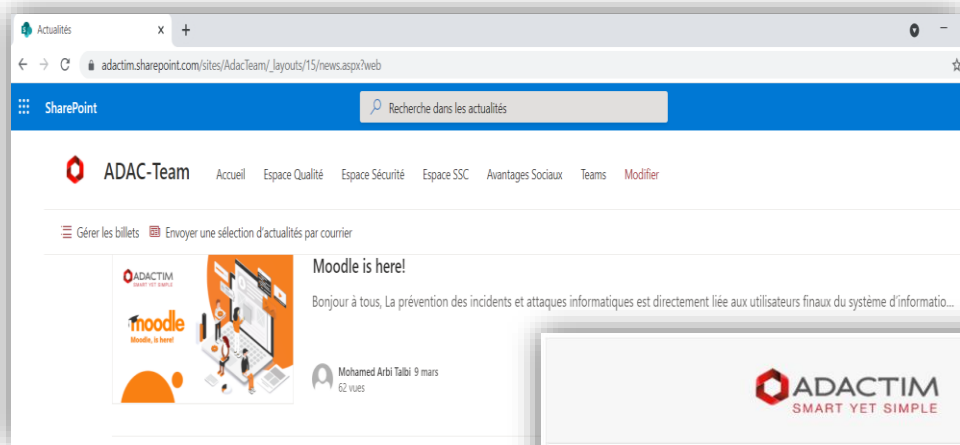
Actualités x +

adactim.sharepoint.com/sites/AdacTeam/_layouts/15/news.aspx?web

SharePoint

Recherche dans les actualités

ADAC-Team Accueil Espace Qualité Espace Sécurité Espace SSC Avantages Sociaux Teams Modifier

Gérer les billets Envoyer une sélection d'actualités par courrier

ADACTIM SMART YET SIMPLE

moodle Moodle, is here!

Moodle is here!

Bonjour à tous, La prévention des incidents et attaques informatiques est directement liée aux utilisateurs finaux du système d'informatio...

Mohamed Arbi Talbi 9 mars
62 vues

ADACTIM
SMART YET SIMPLE